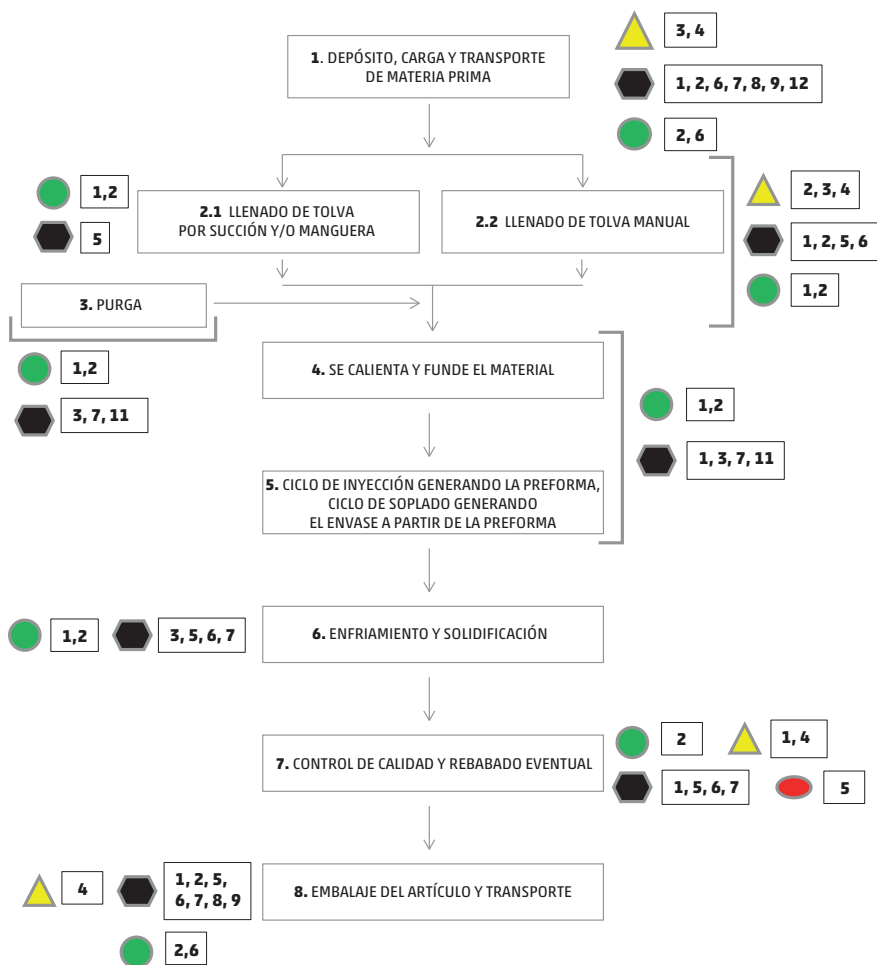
1. DEPÓSITO, CARGA Y TRANSPORTE DE MATERIA PRIMA

3, 4

1, 2, 6, 7, 8, 9, 12

2, 6

1,2

5

2.1 LLENADO DE TOLVA POR SUCCIÓN Y/O MANGUERA

2.2 LLENADO DE TOLVA MANUAL

2, 3, 4

1, 2, 5, 6

1,2

3. PURGA

1,2

3, 7, 11

4. SE CALIENTA Y FUNDE EL MATERIAL

1,2

1, 3, 7, 11

5. CICLO DE INYECCIÓN GENERANDO LA PREFORMA, CICLO DE SOPLADO GENERANDO EL ENVASE A PARTIR DE LA PREFORMA

1,2

3, 5, 6, 7

6. ENFRIAMIENTO Y SOLIDIFICACIÓN

2

1, 4

7. CONTROL DE CALIDAD Y REBABADO EVENTUAL

1, 5, 6, 7

5

4

1, 2, 5, 6, 7, 8, 9

8. EMBALAJE DEL ARTÍCULO Y TRANSPORTE

2,6